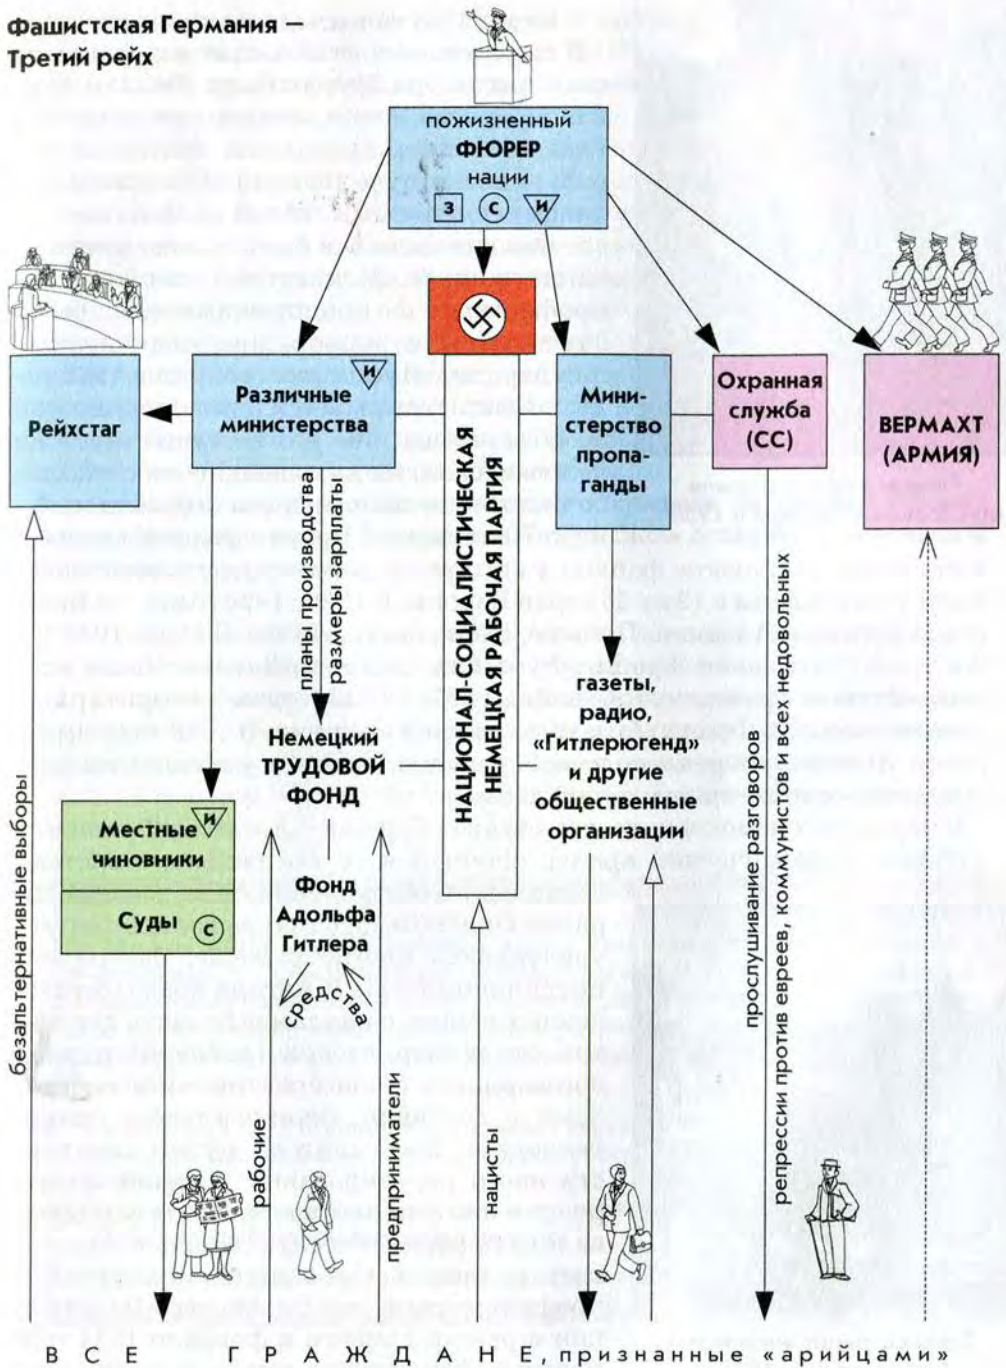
Фашистская Германия — Третий рейх

пожизненный
ФЮРЕР
нации
З С И

Рейхстаг

Различные министерства
И

НАЦИОНАЛ-СОЦИАЛИСТИЧЕСКАЯ НЕМЕЦКАЯ РАБОЧАЯ ПАРТИЯ

Министерство пропаганды

Охранная служба (СС)

ВЕРМАХТ (АРМИЯ)

планы производства
размеры зарплаты

Немецкий ТРУДОВОЙ ФОНД

газеты, радио, «Гитлерюгенд» и другие общественные организации

Местные чиновники
И

Суды
С

Фонд Адольфа Гитлера

средства

безальтернативные выборы

рабочие

предприниматели

нацисты

прослушивание разговоров

репрессии против евреев, коммунистов и всех недовольных

ВСЕ ГРАЖДАНЕ, признанные «арийцами»